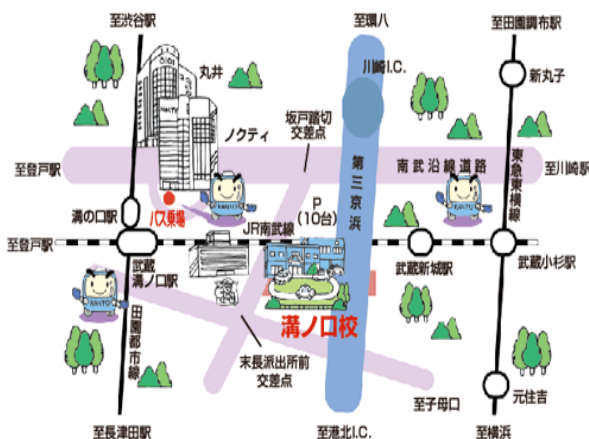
至渋谷駅
至環八
至田園調布駅
丸井
川崎I.C.
新丸子
0101
KANTO
ノクティ
坂戸踏切
交差点
至登戸駅
南武沿線道路
東急東横線
至川崎駅
第三京浜
溝の口駅
バス乗場
P
(10台)
KANTO
至登戸駅
JR南武線
武蔵溝ノ口駅
武蔵新城駅
武蔵小杉駅
KANTO
KANTO
田園都市線
溝ノ口校
末長派出所前
交差点
至子母口
元住吉
至長津田駅
至港北I.C.
至横浜